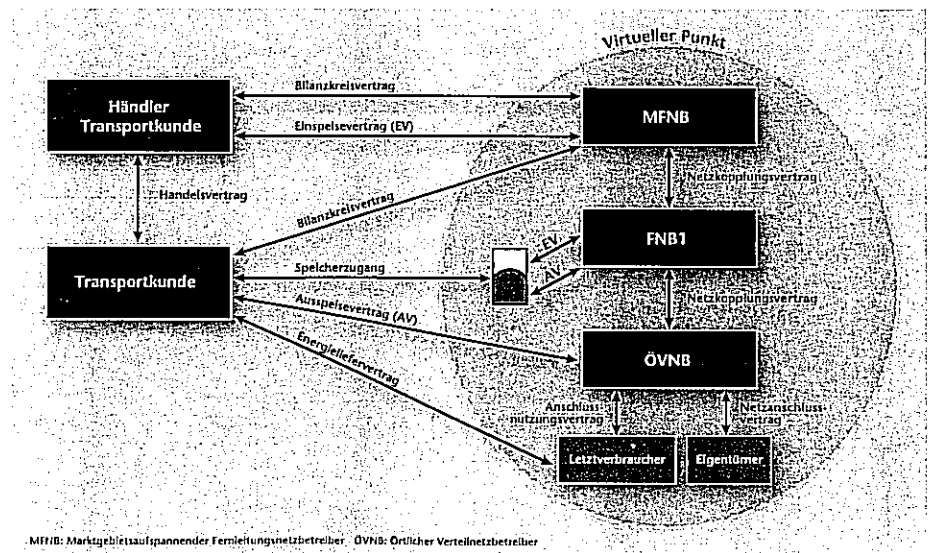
Virtueller Punkt

Händler Transportkunde

Bilanzkreisvertrag

Einspeisevertrag (EV)

MFNB

Handelsvertrag

Bilanzkreisvertrag

Netzkopplungsvertrag

FNB1

EV

AV

Transportkunde

Speicherzugang

Netzkopplungsvertrag

Ausspeisevertrag (AV)

Energieliefervertrag

ÖVNB

Anschlussnutzungsvertrag

Netzanschlussvertrag

Letztverbraucher

Eigentümer

MFNB: Marktgebietsaufspannender Fernleitungsnetzbetreiber, ÖVNB: Örtlicher Verteilnetzbetreiber